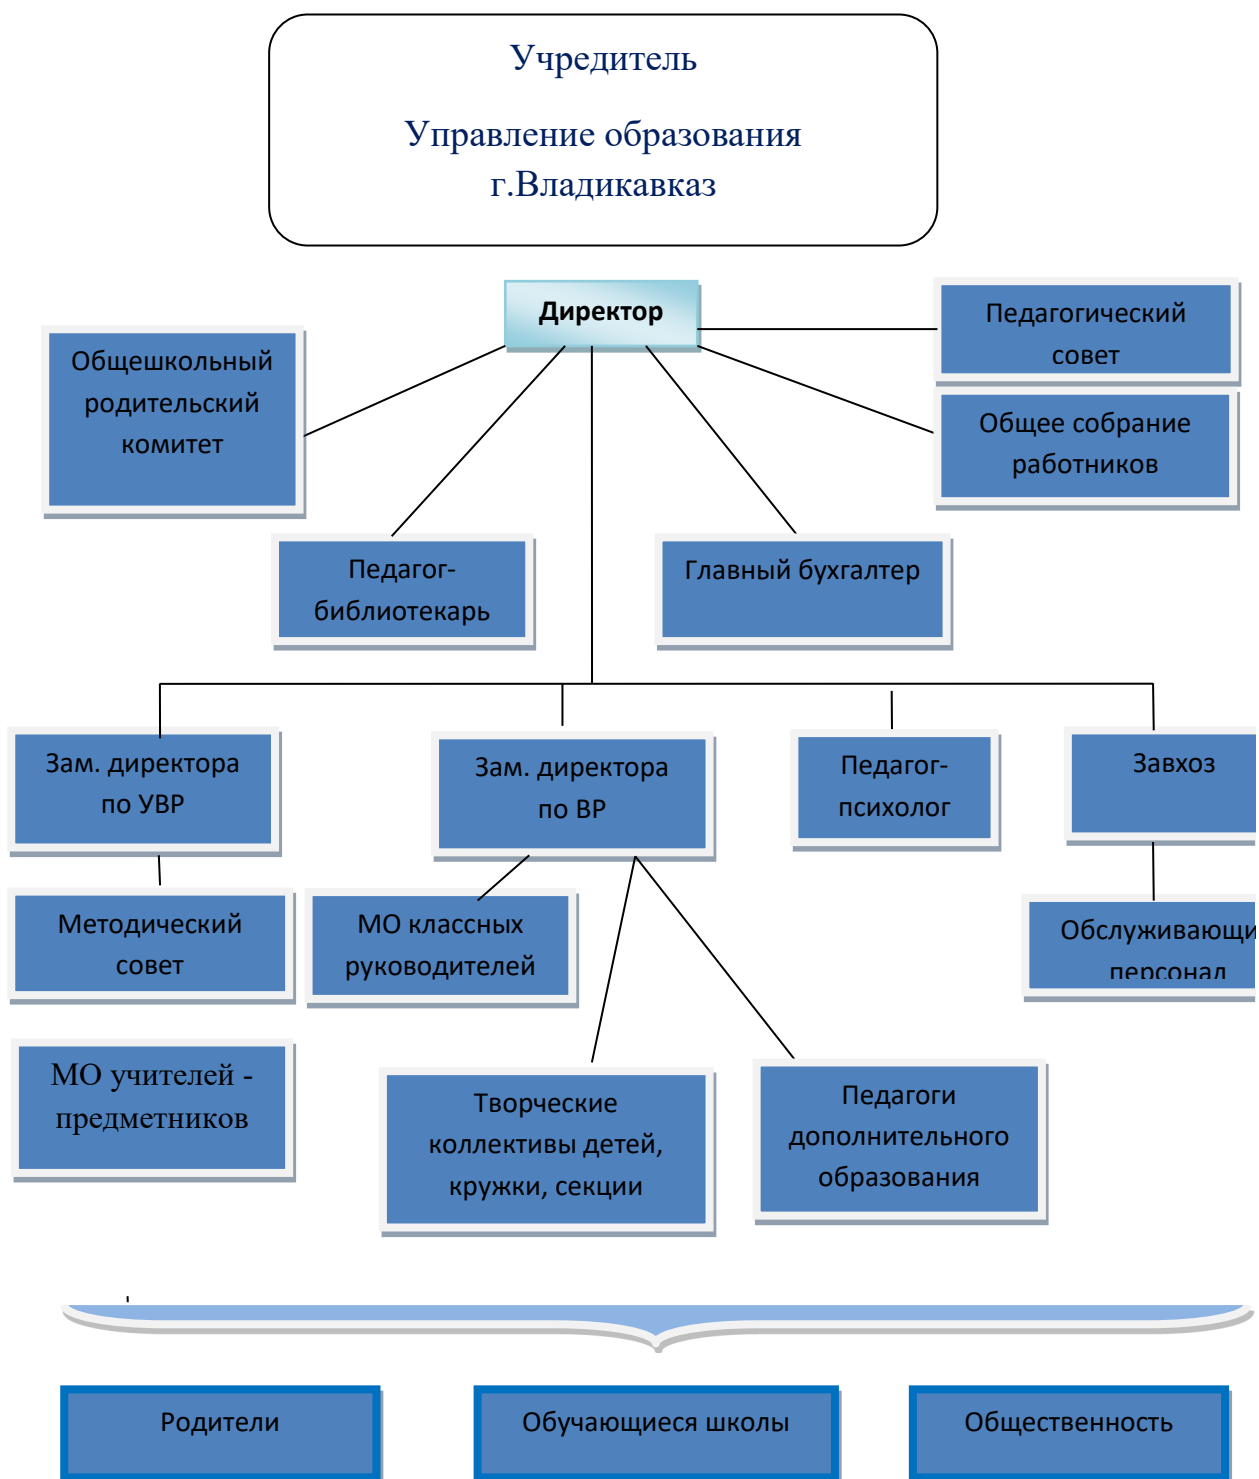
Учредитель

Управление образования г.Владикавказ

Директор

Общешкольный родительский комитет

Педагогический совет

Общее собрание работников

Педагог-библиотекарь

Главный бухгалтер

Зам. директора по УВР

Зам. директора по ВР

Педагог-психолог

Завхоз

Методический совет

МО классных руководителей

Обслуживающи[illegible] персонал

МО учителей - предметников

Творческие коллективы детей, кружки, секции

Педагоги дополнительного образования

Родители

Обучающиеся школы

Общественность